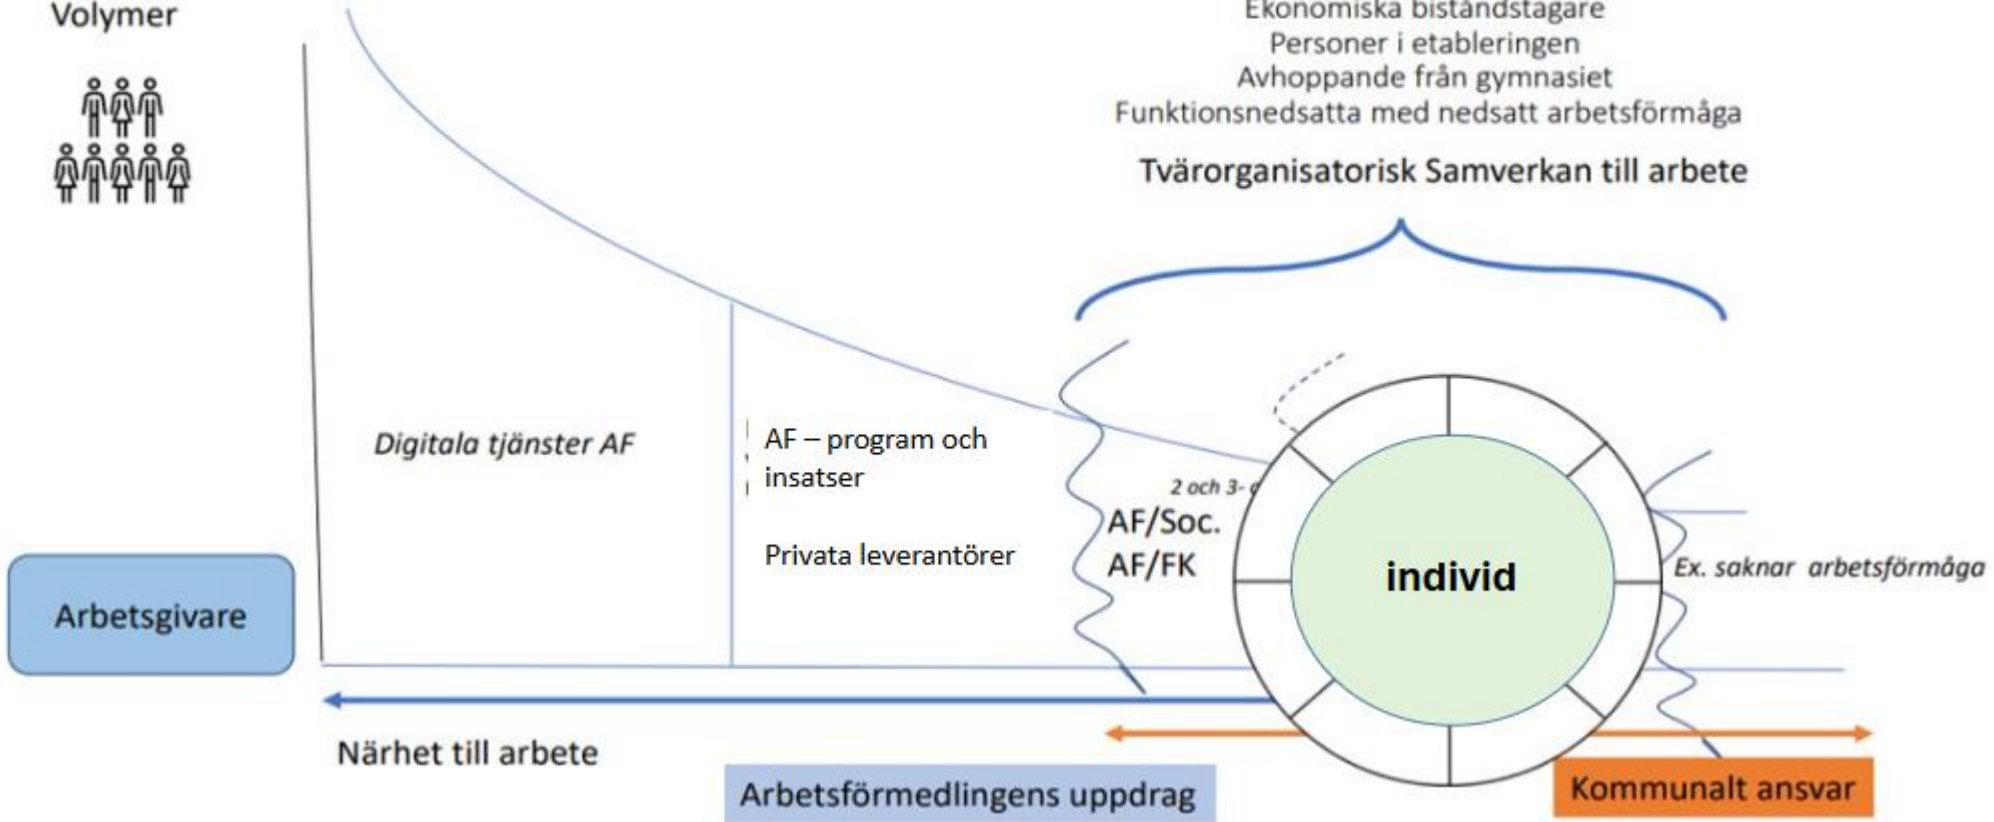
Volymer

Ekonomiska biståndstagare
Personer i etableringen
Avhoppande från gymnasiet
Funktionsnedsatta med nedsatt arbetsförmåga

Tvärorganisatorisk Samverkan till arbete

Digitala tjänster AF

AF – program och insatser

Privata leverantörer

2 och 3- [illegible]

AF/Soc.
AF/FK

individ

Ex. saknar arbetsförmåga

Arbetsgivare

Närhet till arbete

Arbetsförmedlingens uppdrag

Kommunalt ansvar